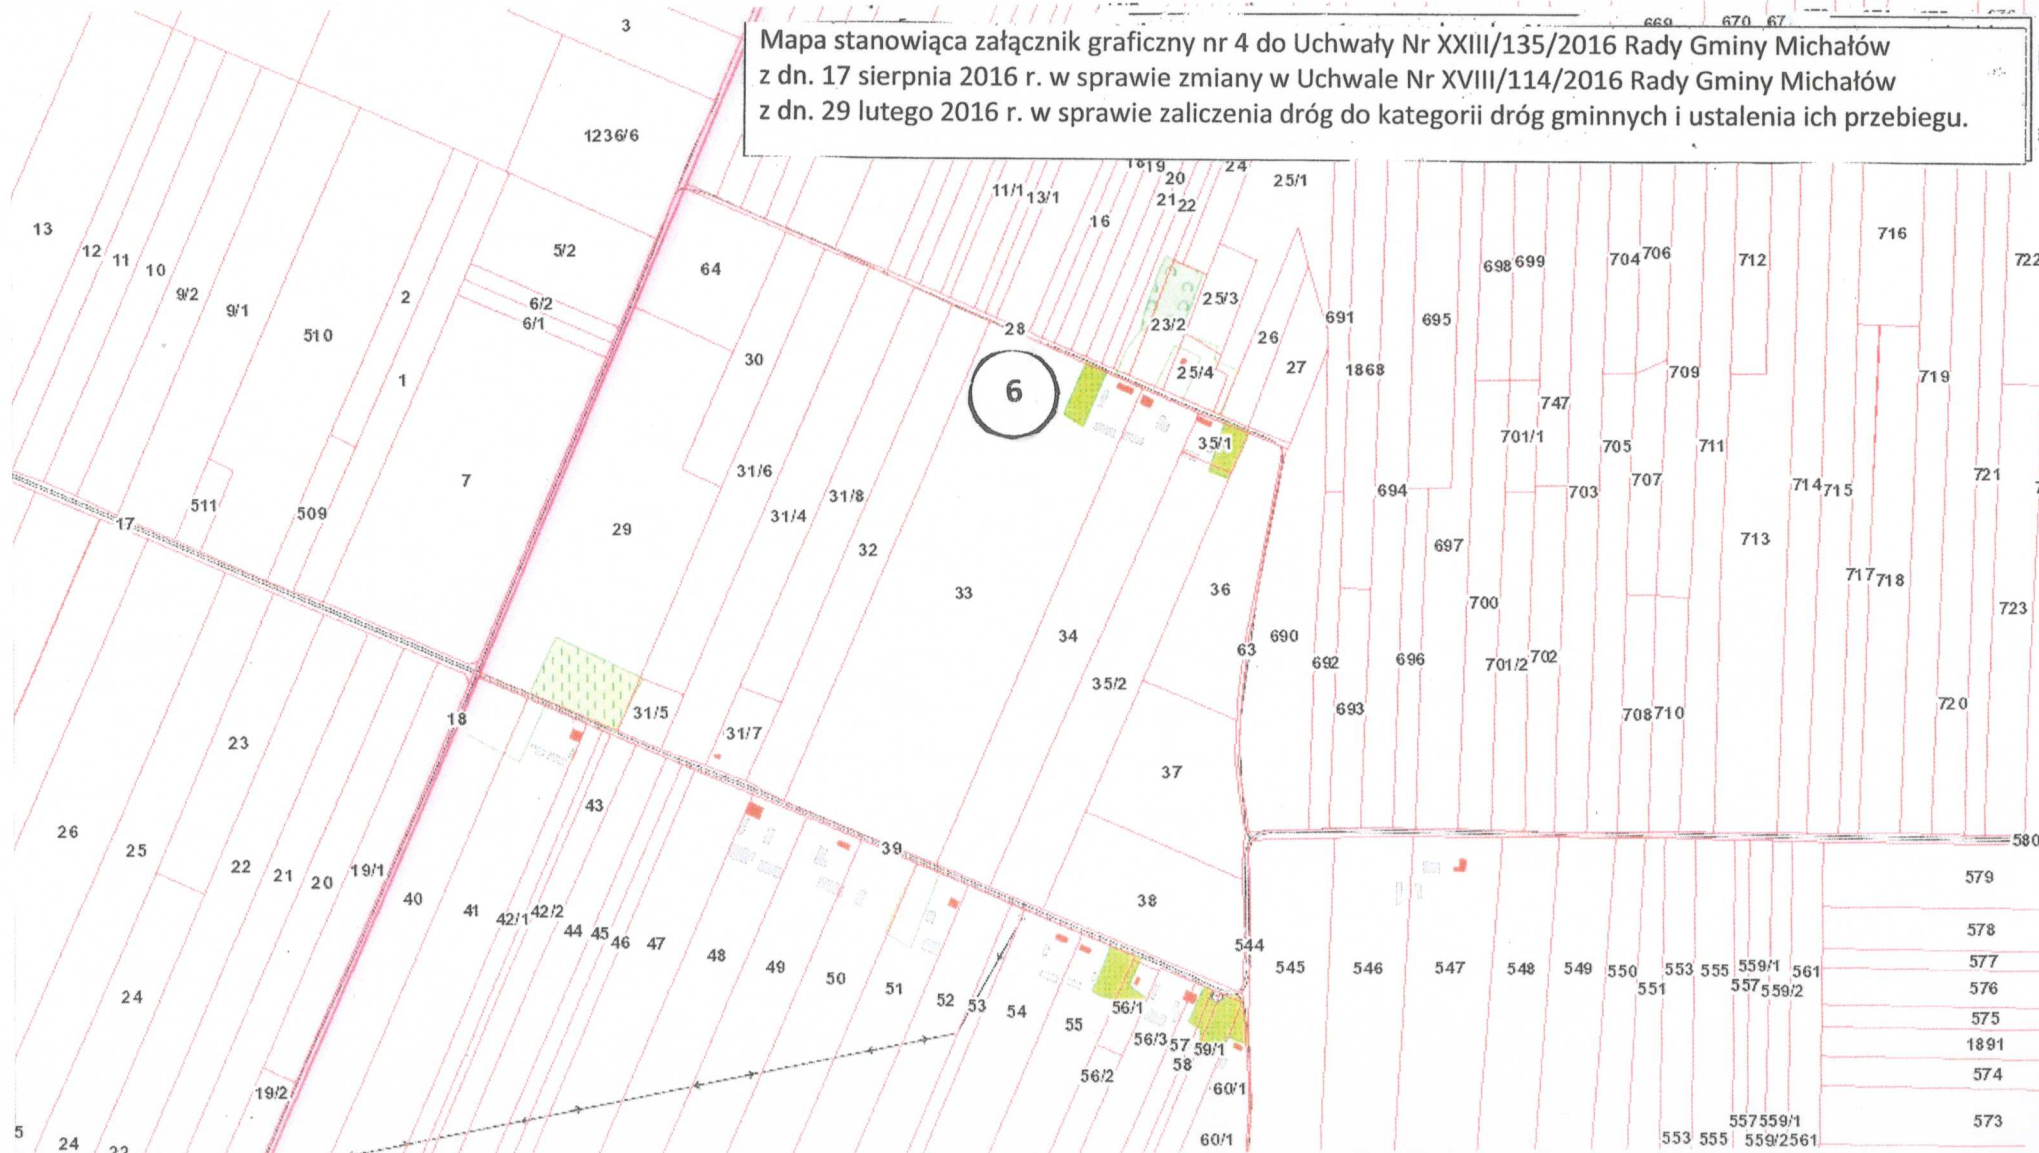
Mapa stanowiąca załącznik graficzny nr 4 do Uchwały Nr XXIII/135/2016 Rady Gminy Michałów z dn. 17 sierpnia 2016 r. w sprawie zmiany w Uchwale Nr XVIII/114/2016 Rady Gminy Michałów z dn. 29 lutego 2016 r. w sprawie zaliczenia dróg do kategorii dróg gminnych i ustalenia ich przebiegu.

6

3
1236/6
669 670 67
19 20 24 25/1
11/1 13/1 21 22
16
13 12 11 10 9/2 9/1 510 2 5/2 6/2 6/1 64 1
25/3 23/2 28 26 25/4 27 30
691 695 1868 698 699 704 706 712 716 722 709 719 747 701/1 705 711
35/1 7 511 509 17 29 31/6 31/8 31/4 32
694 703 707 714 715 721 697 713 717 718 700 723
33 36 34 690 63 692 696 701/2 702 35/2 693 708 710 720
18 31/5 31/7 23 37 43 26 25 39 22 21 20 19/1 40 41 42/1 42/2 44 45 46 47 48 38
580 579 578 577 576 575 1891 574 573
544 545 546 547 548 549 550 551 553 555 559/1 561 557 559/2
24 49 50 51 52 53 54 55 56/1 56/3 57 59/1 58 56/2 60/1 60/1
19/2
5 24 22
557 559/1 553 555 559/2 561